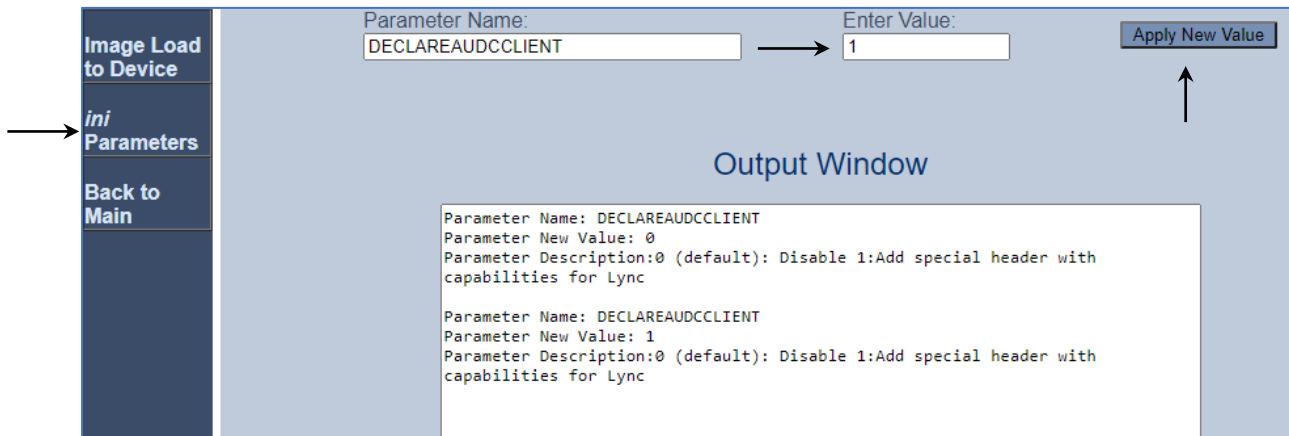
Image Load to Device

ini Parameters

Back to Main

Parameter Name:
DECLAREAUDCCLIENT

Enter Value:
1

Apply New Value

Output Window

Parameter Name: DECLAREAUDCCLIENT
Parameter New Value: 0
Parameter Description:0 (default): Disable 1:Add special header with capabilities for Lync

Parameter Name: DECLAREAUDCCLIENT
Parameter New Value: 1
Parameter Description:0 (default): Disable 1:Add special header with capabilities for Lync